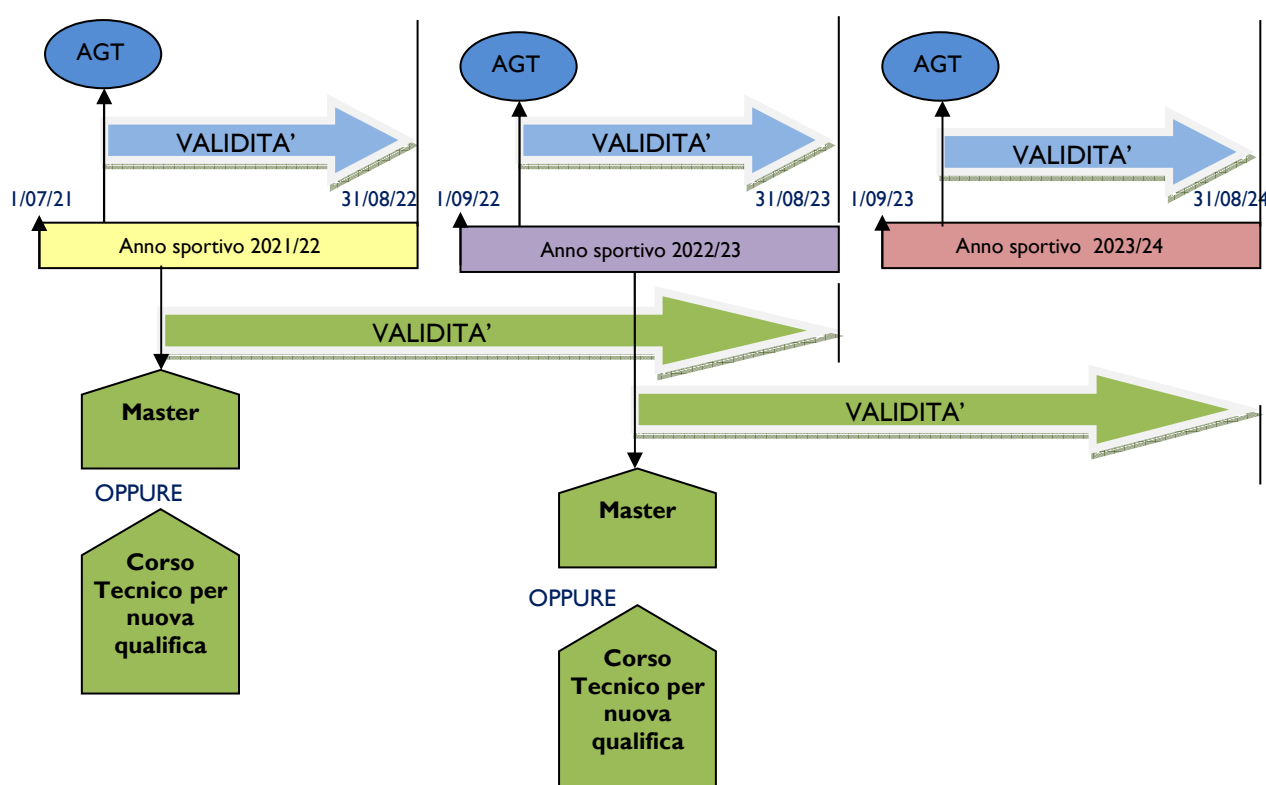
AGT

VALIDITA'

1/07/21

31/08/22

Anno sportivo 2021/22

AGT

VALIDITA'

1/09/22

31/08/23

Anno sportivo 2022/23

AGT

VALIDITA'

1/09/23

31/08/24

Anno sportivo 2023/24

VALIDITA'

Master

OPPURE

Corso Tecnico per nuova qualifica

VALIDITA'

Master

OPPURE

Corso Tecnico per nuova qualifica